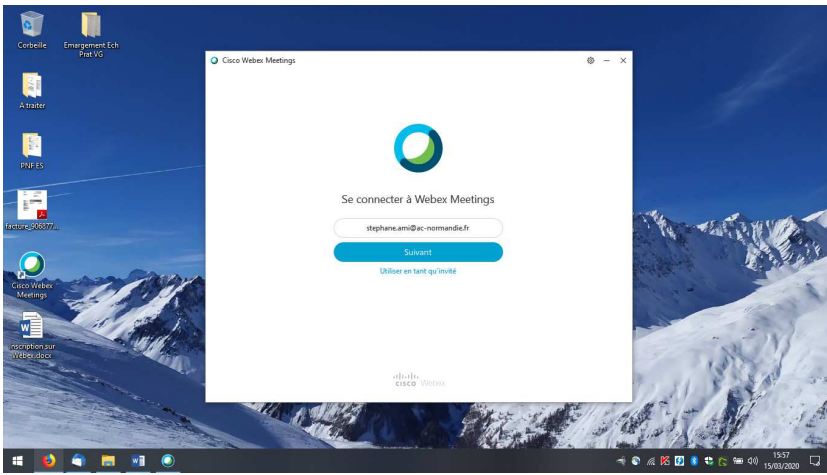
Corbeille

Emargement Ech Prat VG

A traiter

PNF ES

facture_906877...

Cisco Webex Meetings

nscription sur Webex.docx

Cisco Webex Meetings

Se connecter à Webex Meetings

stephane.ami@ac-normandie.fr

Suivant

Utiliser en tant qu'invité

cisco Webex

15:57
15/03/2020